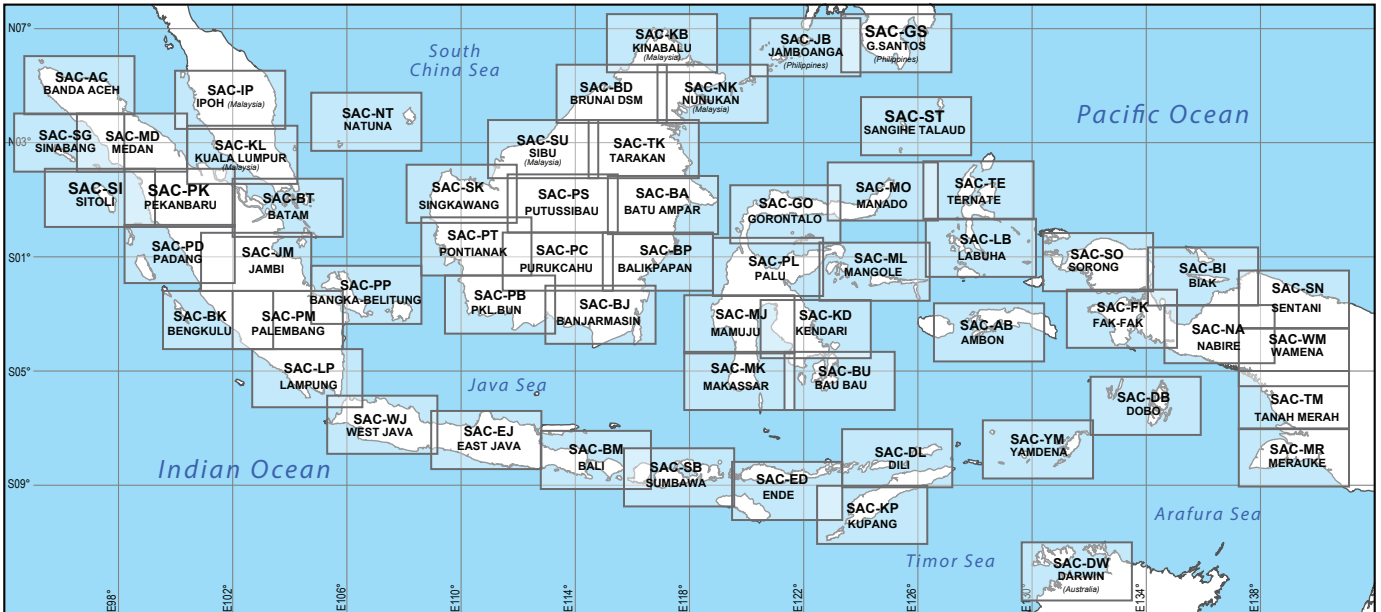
N07°
N03°
S01°
S05°
S09°

South China Sea

Pacific Ocean

Java Sea

Indian Ocean

Timor Sea

Arafura Sea

SAC-AC
BANDA ACEH

SAC-IP
IPOH (Malaysia)

SAC-NT
NATUNA

SAC-KB
KINABALU
(Malaysia)

SAC-JB
JAMBOANGA
(Philippines)

SAC-GS
G.SANTOS
(Philippines)

SAC-BD
BRUNAI DSM

SAC-NK
NUNUKAN
(Malaysia)

SAC-ST
SANGIHE TALAUD

SAC-SG
SINABANG

SAC-MD
MEDAN

SAC-KL
KUALA LUMPUR
(Malaysia)

SAC-SU
SIBU
(Malaysia)

SAC-TK
TARAKAN

SAC-SI
SITOLI

SAC-PK
PEKANBARU

SAC-BT
BATAM

SAC-SK
SINGKAWANG

SAC-PS
PUTUSSIBAU

SAC-BA
BATU AMPAR

SAC-GO
GORONTALO

SAC-MO
MANADO

SAC-TE
TERNATE

SAC-PD
PADANG

SAC-JM
JAMBI

SAC-PT
PONTIANAK

SAC-PC
PURUKCAHU

SAC-BP
BALIKPAPAN

SAC-PL
PALU

SAC-ML
MANGOLE

SAC-LB
LABUHA

SAC-SO
SORONG

SAC-BI
BIAK

SAC-SN
SENTANI

SAC-PP
BANGKA-BELITUNG

SAC-PB
PKL.BUN

SAC-BJ
BANJARMASIN

SAC-FK
FAK-FAK

SAC-BK
BENGKULU

SAC-PM
PALEMBANG

SAC-MJ
MAMUJU

SAC-KD
KENDARI

SAC-AB
AMBON

SAC-NA
NABIRE

SAC-WM
WAMENA

SAC-LP
LAMPUNG

SAC-MK
MAKASSAR

SAC-BU
BAU BAU

SAC-DB
DOBO

SAC-TM
TANAH MERAH

SAC-WJ
WEST JAVA

SAC-EJ
EAST JAVA

SAC-BM
BALI

SAC-SB
SUMBAWA

SAC-ED
ENDE

SAC-DL
DILI

SAC-YM
YAMDENA

SAC-MR
MERAUKE

SAC-KP
KUPANG

SAC-DW
DARWIN
(Australia)

E98°
E102°
E106°
E110°
E114°
E118°
E122°
E126°
E130°
E134°
E138°